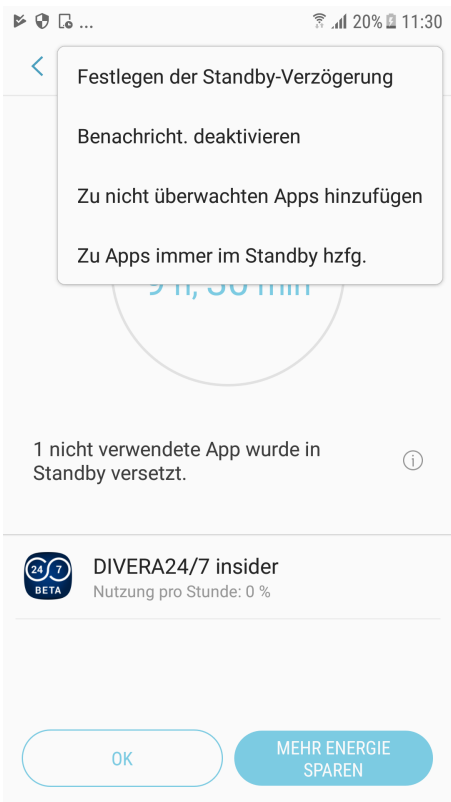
... 20% 11:30

Festlegen der Standby-Verzögerung

Benachricht. deaktivieren

Zu nicht überwachten Apps hinzufügen

Zu Apps immer im Standby hzfg.

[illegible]

1 nicht verwendete App wurde in Standby versetzt.

24 7 BETA

DIVERA24/7 insider
Nutzung pro Stunde: 0 %

OK

MEHR ENERGIE SPAREN